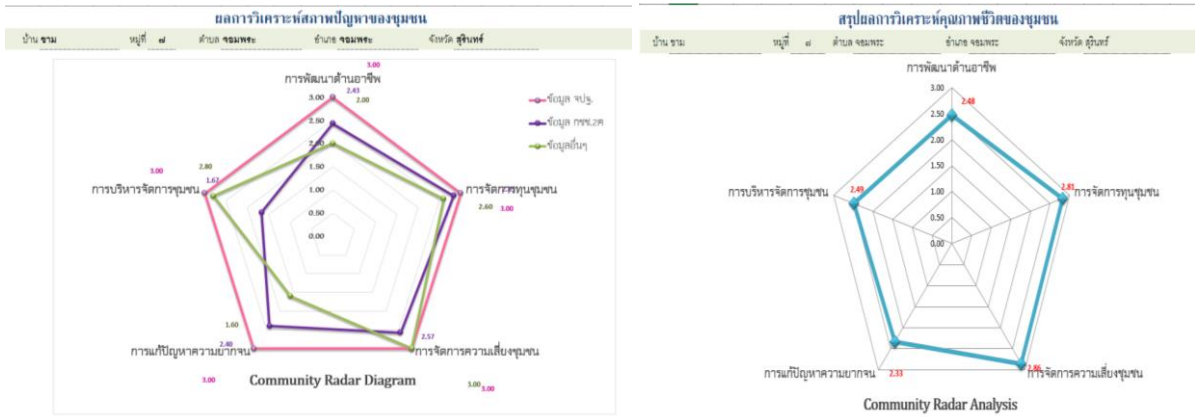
ผลการวิเคราะห์สภาพปัญหาของชุมชน

บ้าน ซาม หมู่ที่ ๗ ตำบล จอมพระ อำเภอ จอมพระ จังหวัด สุรินทร์

การพัฒนาด้านอาชีพ

3.00

2.43

2.00

3.00

2.50

2.00

1.50

1.00

0.50

0.00

ข้อมูล จปฐ.

ข้อมูล กชช.2ค

ข้อมูลอื่นๆ

การบริหารจัดการชุมชน

3.00

2.80

1.67

การจัดการทุนชุมชน

2.60

3.00

การแก้ปัญหาความยากจน

1.60

2.40

3.00

การจัดการความเสี่ยงชุมชน

2.57

3.00

3.00

Community Radar Diagram

สรุปผลการวิเคราะห์คุณภาพชีวิตของชุมชน

บ้าน ซาม หมู่ที่ ๗ ตำบล จอมพระ อำเภอ จอมพระ จังหวัด สุรินทร์

การพัฒนาด้านอาชีพ

3.00

2.48

2.50

2.00

1.50

1.00

0.50

0.00

การบริหารจัดการชุมชน

2.49

การจัดการทุนชุมชน

2.81

การแก้ปัญหาความยากจน

2.33

การจัดการความเสี่ยงชุมชน

2.86

Community Radar Analysis